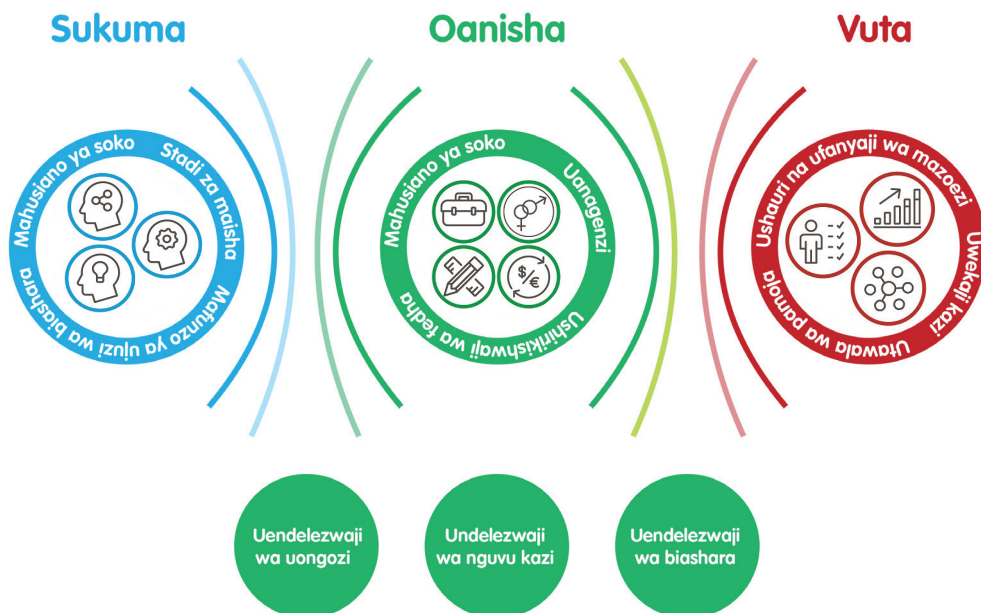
Sukuma

Mahusiano ya soko
Stadi za maisha
Mafunzo ya ujuzi wa biashara

Oanisha

Mahusiano ya soko
Uanagenzi
Ushirikishwaji wa fedha

Vuta

Ushauri na ufanyaji wa mazoezi
Uwekaji kazi
Utawala wa pamoja

Uendelezwaji wa uongozi

Undelezwaji wa nguvu kazi

Uendelezwaji wa biashara